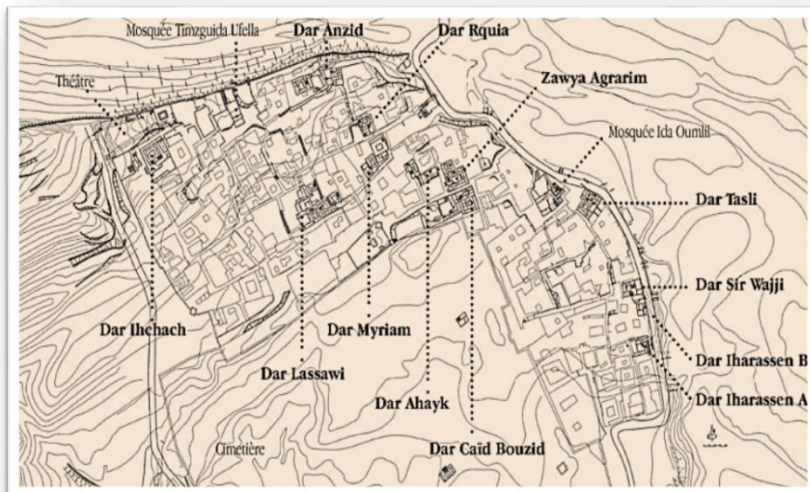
Mosquée Timzguida Ufella
Dar Anzid
Dar Rquia
Théâtre
Zawya Agrarim
Mosquée Ida Oumlil
Dar Tasli
Dar Sir Wajji
Dar Ihchach
Dar Myriam
Dar Lassawi
Dar Iharassen B
Dar Iharassen A
Dar Ahayk
Cimetière
Dar Caïd Bouzid